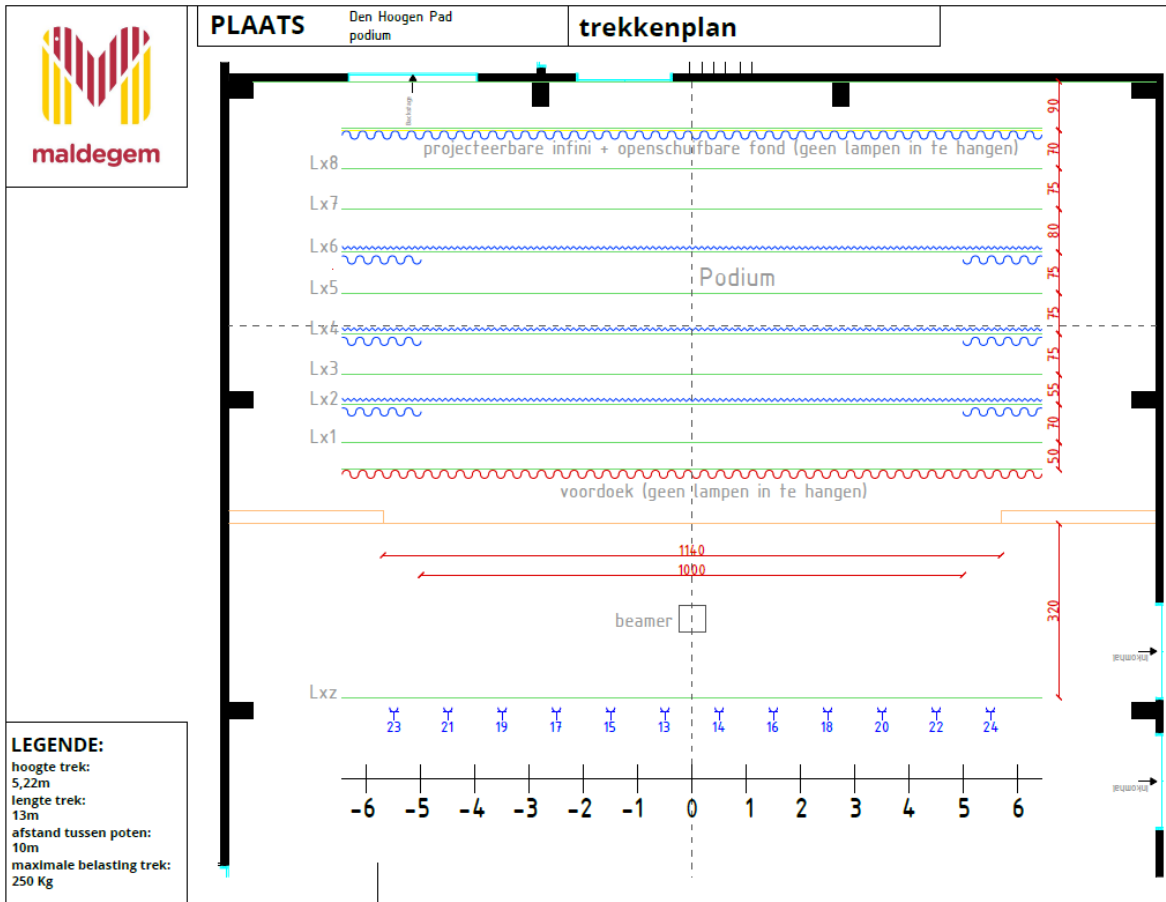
maldegem

PLAATS
Den Hoogen Pad
podium

trekkenplan

projecteerbare infini + openschuifbare fond (geen lampen in te hangen)

Lx8
Lx7
Lx6
Podium
Lx5
Lx4
Lx3
Lx2
Lx1

90
70
75
80
75
75
75
55
70
50

voordoek (geen lampen in te hangen)

1140
1000
320

beamer

Lxz

23 21 19 17 15 13 14 16 18 20 22 24

-6 -5 -4 -3 -2 -1 0 1 2 3 4 5 6

LEGENDE:
hoogte trek:
5,22m
lengte trek:
13m
afstand tussen poten:
10m
maximale belasting trek:
250 Kg